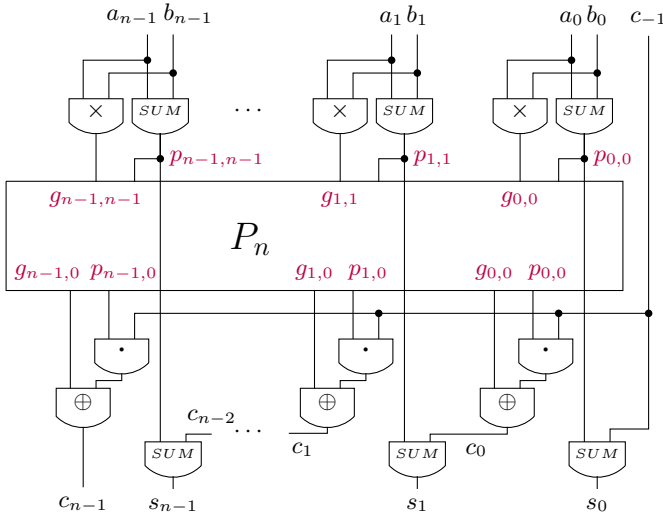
$a_{n-1}$ $b_{n-1}$ $a_1$ $b_1$ $a_0$ $b_0$ $c_{-1}$

$\times$ $SUM$ $\cdots$ $\times$ $SUM$ $\times$ $SUM$

$p_{n-1,n-1}$ $p_{1,1}$ $p_{0,0}$

$g_{n-1,n-1}$ $g_{1,1}$ $g_{0,0}$

$P_n$

$g_{n-1,0}$ $p_{n-1,0}$ $g_{1,0}$ $p_{1,0}$ $g_{0,0}$ $p_{0,0}$

$\cdot$ $\cdot$ $\cdot$

$\oplus$ $\oplus$ $\oplus$

$c_{n-2}$ $\cdots$ $c_1$ $c_0$

$SUM$ $SUM$ $SUM$

$c_{n-1}$ $s_{n-1}$ $s_1$ $s_0$